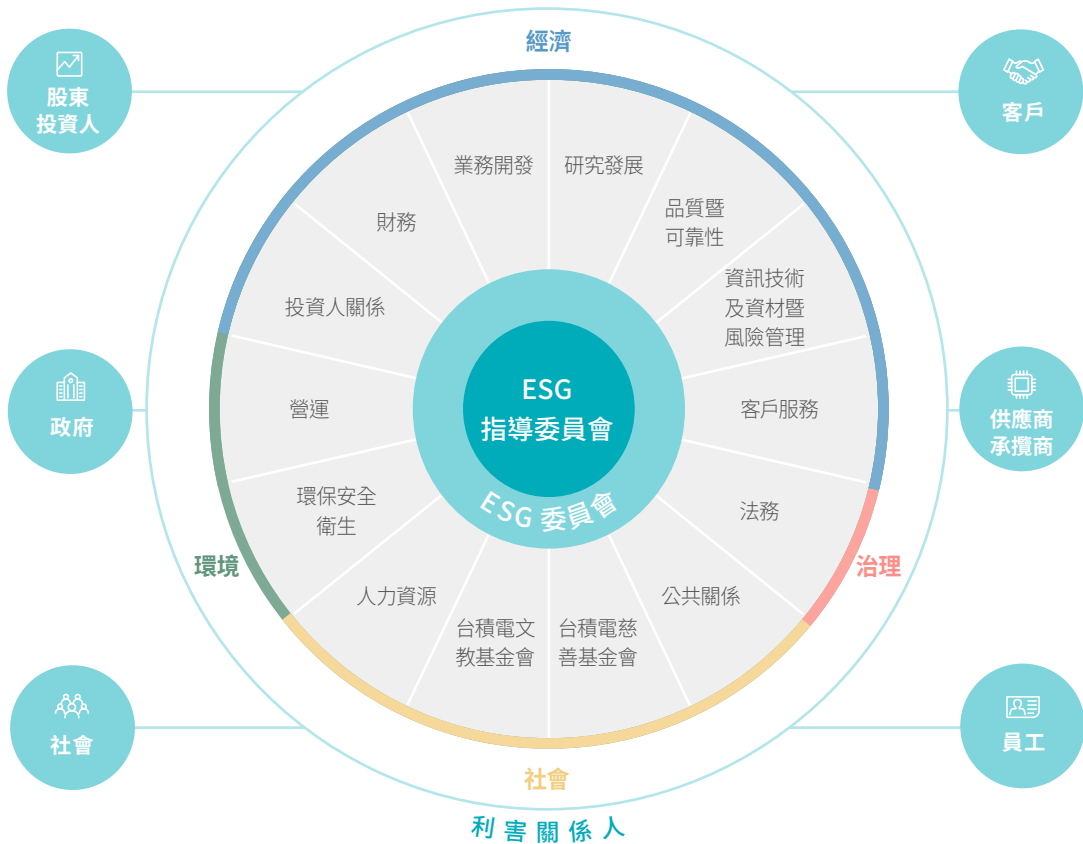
經濟

股東
投資人

客戶

業務開發
研究發展
財務
品質暨
可靠性
資訊技術
及資材暨
風險管理
投資人關係

政府

供應商
承攬商

營運
ESG
指導委員會
客戶服務
環保安全
衛生
ESG 委員會
法務

環境

治理

人力資源
公共關係
台積電文
教基金會
台積電慈
善基金會

社會

員工

社會

利害關係人